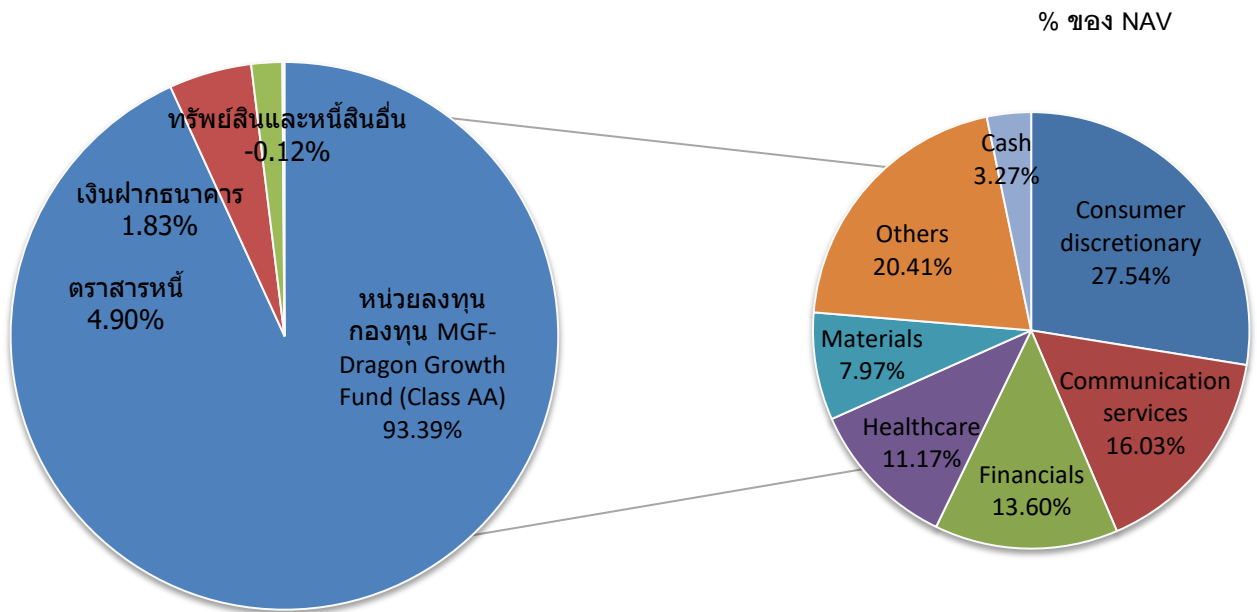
% ของ NAV

ทรัพย์สินและหนี้สินอื่น
-0.12%

เงินฝากธนาคาร
1.83%

ตราสารหนี้
4.90%

หน่วยลงทุน กองทุน MGF-Dragon Growth Fund (Class AA)
93.39%

Cash
3.27%

Others
20.41%

Consumer discretionary
27.54%

Materials
7.97%

Communication services
16.03%

Healthcare
11.17%

Financials
13.60%